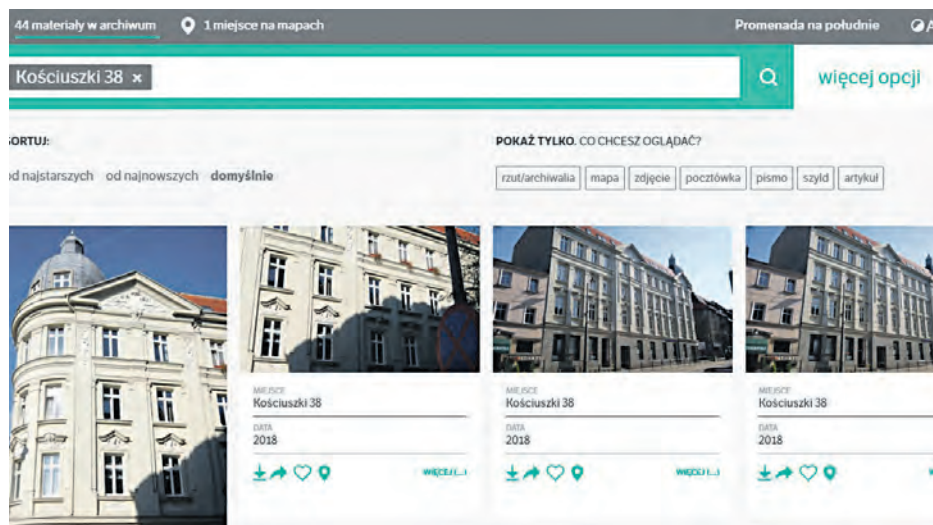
44 materiały w archiwum 1 miejsce na mapach Promenada na południe A

Kościuszki 38 ×

więcej opcji

ORTUJ:

od najstarszych od najnowszych domyślnie

POKAŻ TYLKO. CO CHCESZ OGLĄDAĆ?

rzut/archiwalia mapa zdjęcie pocztówka pismo szyld artykuł

MIEJSCE
Kościuszki 38
DATA
2018
WIĘCEJ (...)

MIEJSCE
Kościuszki 38
DATA
2018
WIĘCEJ (...)

MIEJSCE
Kościuszki 38
DATA
2018